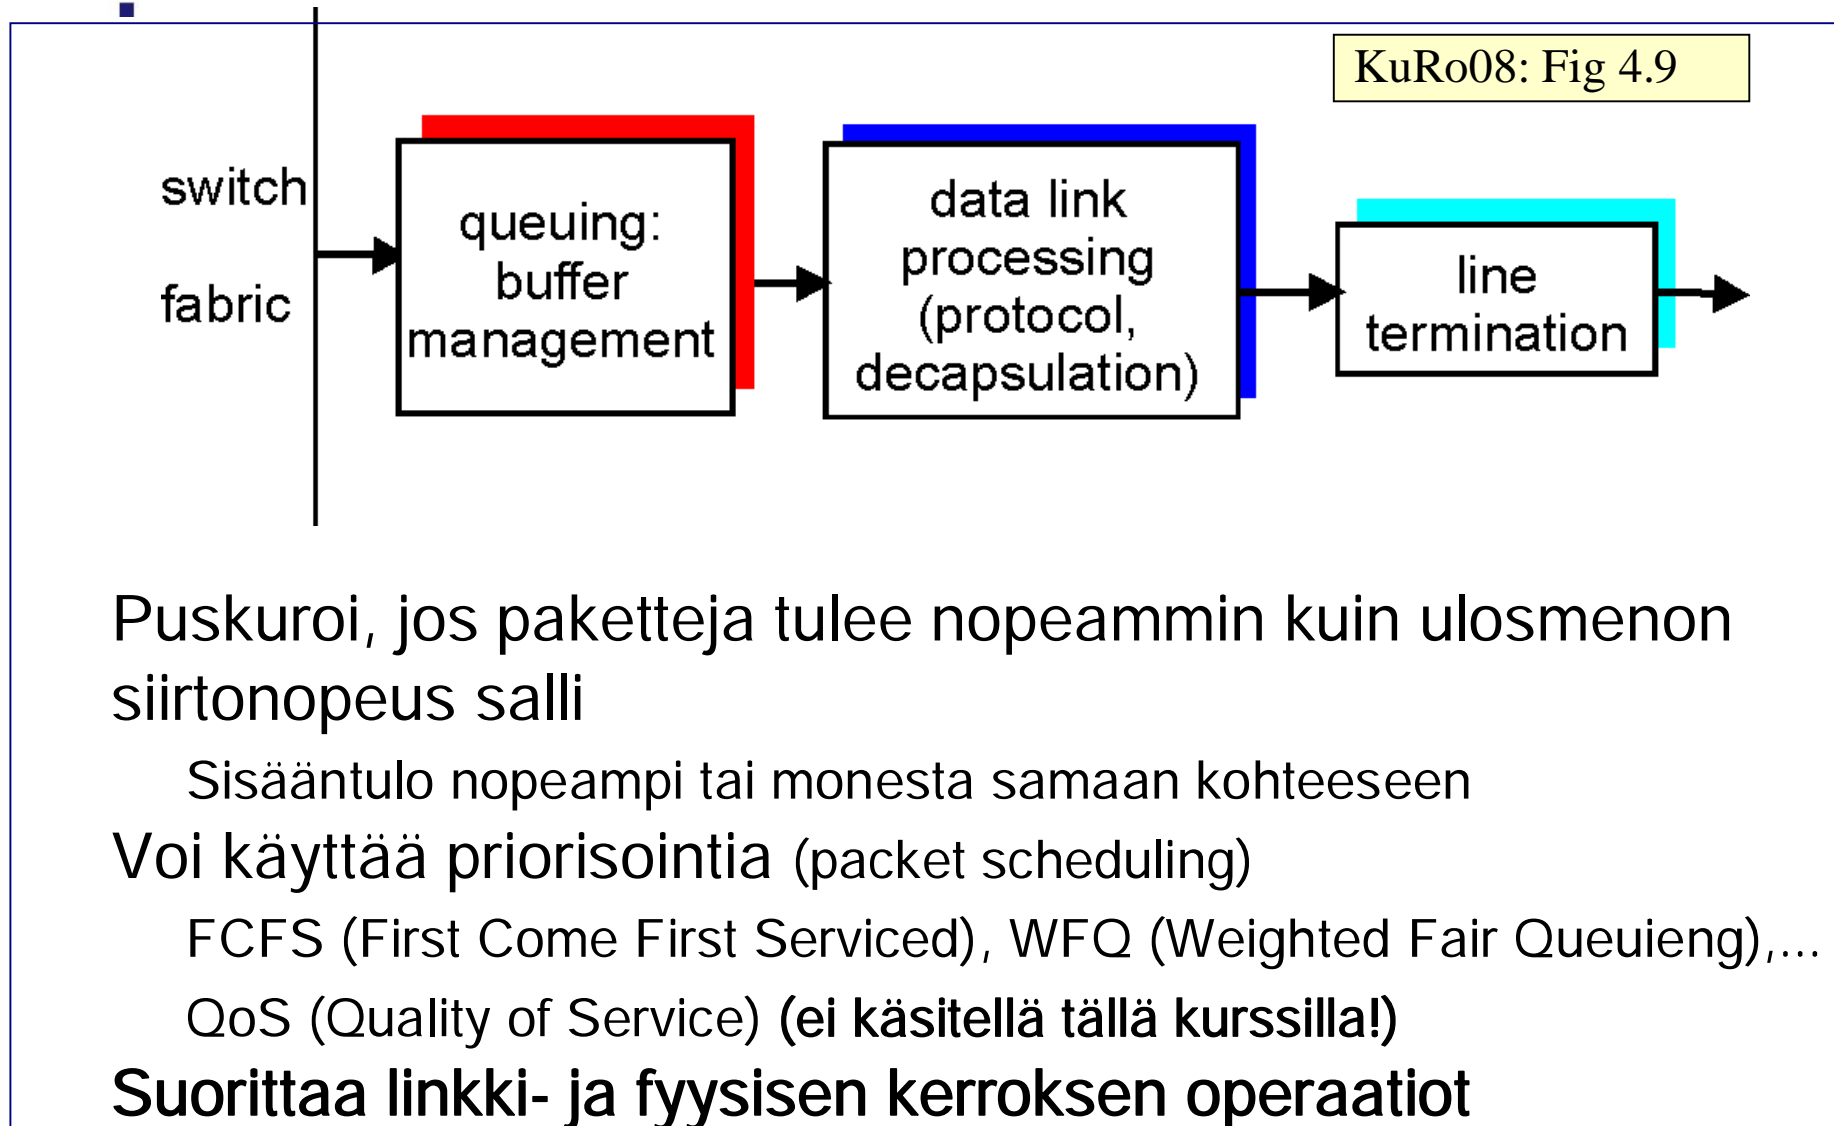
KuRo08: Fig 4.9

switch fabric

queuing: buffer management

data link processing (protocol, decapsulation)

line termination

Puskuroi, jos paketteja tulee nopeammin kuin ulosmenon siirtonopeus salli

Sisääntulo nopeampi tai monesta samaan kohteeseen

Voi käyttää priorisointia (packet scheduling)

FCFS (First Come First Serviced), WFQ (Weighted Fair Queueing),...

QoS (Quality of Service) (ei käsitellä tällä kurssilla!)

Suorittaa linkki- ja fyysisen kerroksen operaatiot